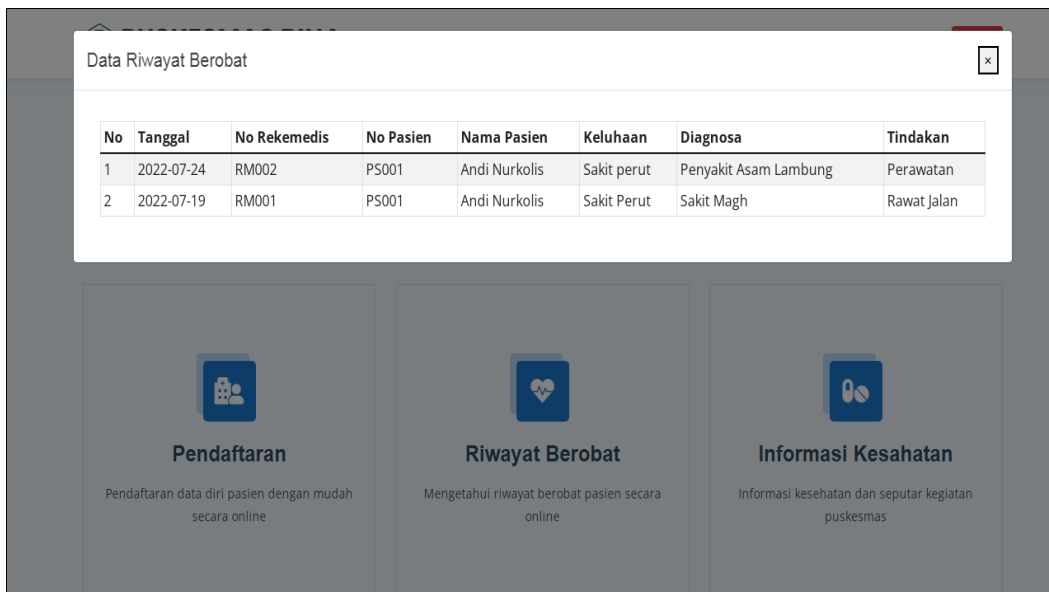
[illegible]

Data Riwayat Berobat

×

| No | Tanggal | No Rekemedis | No Pasien | Nama Pasien | Keluhaan | Diagnosa | Tindakan |
|---|---|---|---|---|---|---|---|
| 1 | 2022-07-24 | RM002 | PS001 | Andi Nurkolis | Sakit perut | Penyakit Asam Lambung | Perawatan |
| 2 | 2022-07-19 | RM001 | PS001 | Andi Nurkolis | Sakit Perut | Sakit Magh | Rawat Jalan |

Pendaftaran

Pendaftaran data diri pasien dengan mudah secara online

Riwayat Berobat

Mengetahui riwayat berobat pasien secara online

Informasi Kesahatan

Informasi kesehatan dan seputar kegiatan puskesmas